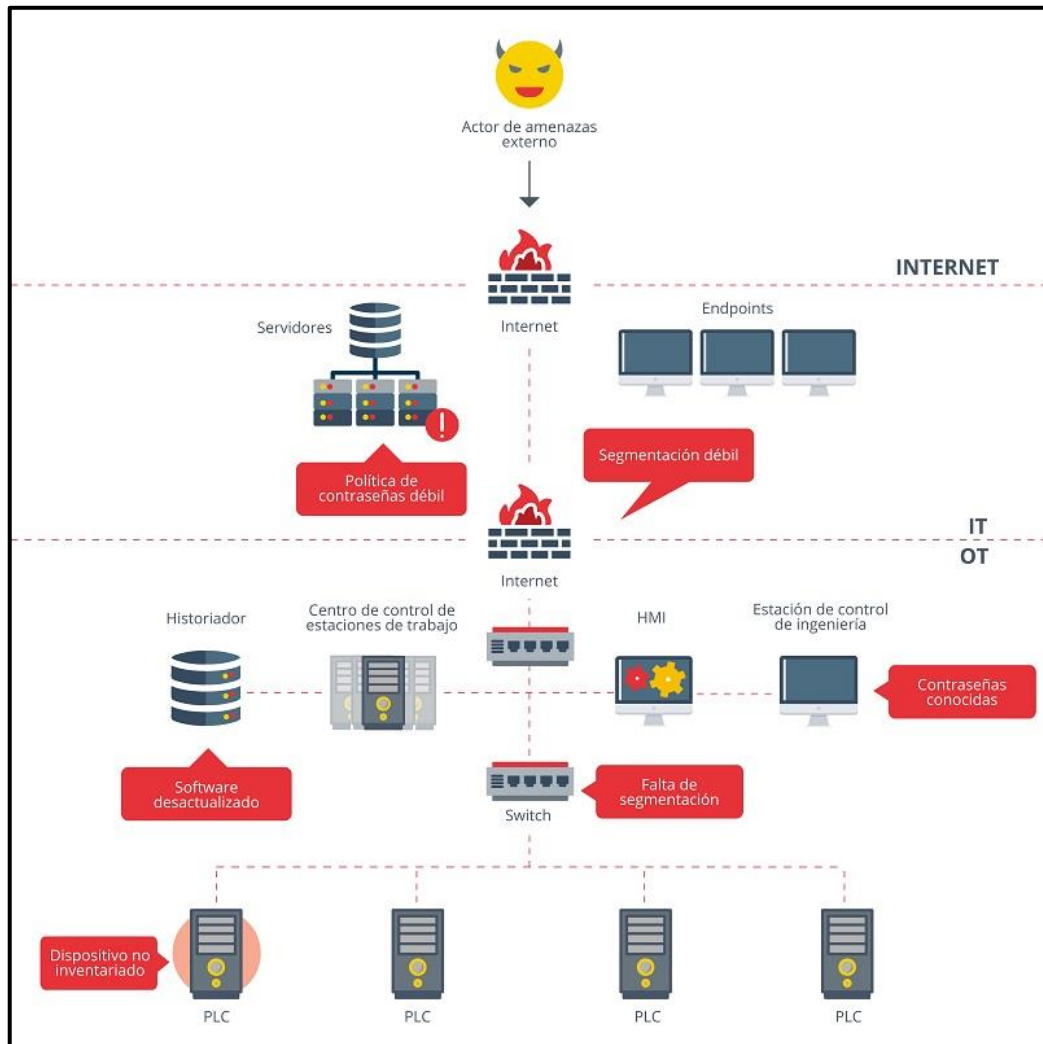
Actor de amenazas externo

INTERNET

Internet

Servidores

Endpoints

Política de contraseñas débil

Segmentación débil

IT

OT

Internet

Historiador

Centro de control de estaciones de trabajo

HMI

Estación de control de ingeniería

Contraseñas conocidas

Software desactualizado

Switch

Falta de segmentación

Dispositivo no inventariado

PLC

PLC

PLC

PLC